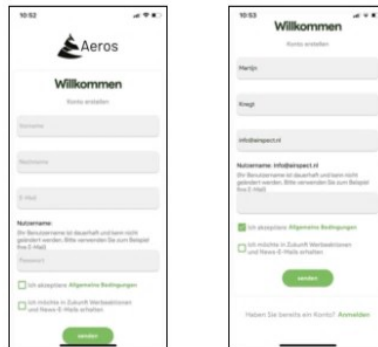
10:52

Aeros

Willkommen

Konto erstellen

Vorname

Nachname

E-Mail

Nutzername:

Ihr Benutzername ist dauerhaft und kann nicht geändert werden. Bitte verwenden Sie zum Beispiel Ihre E-Mail.

Passwort

Ich akzeptiere Allgemeine Bedingungen

Ich möchte in Zukunft Werbeaktionen und News-E-Mails erhalten

senden

10:53

Willkommen

Konto erstellen

Martijn

Kregt

info@airspect.nl

Nutzername: info@airspect.nl

Ihr Benutzername ist dauerhaft und kann nicht geändert werden. Bitte verwenden Sie zum Beispiel Ihre E-Mail.

Ich akzeptiere Allgemeine Bedingungen

Ich möchte in Zukunft Werbeaktionen und News-E-Mails erhalten

senden

Haben Sie bereits ein Konto? Anmelden